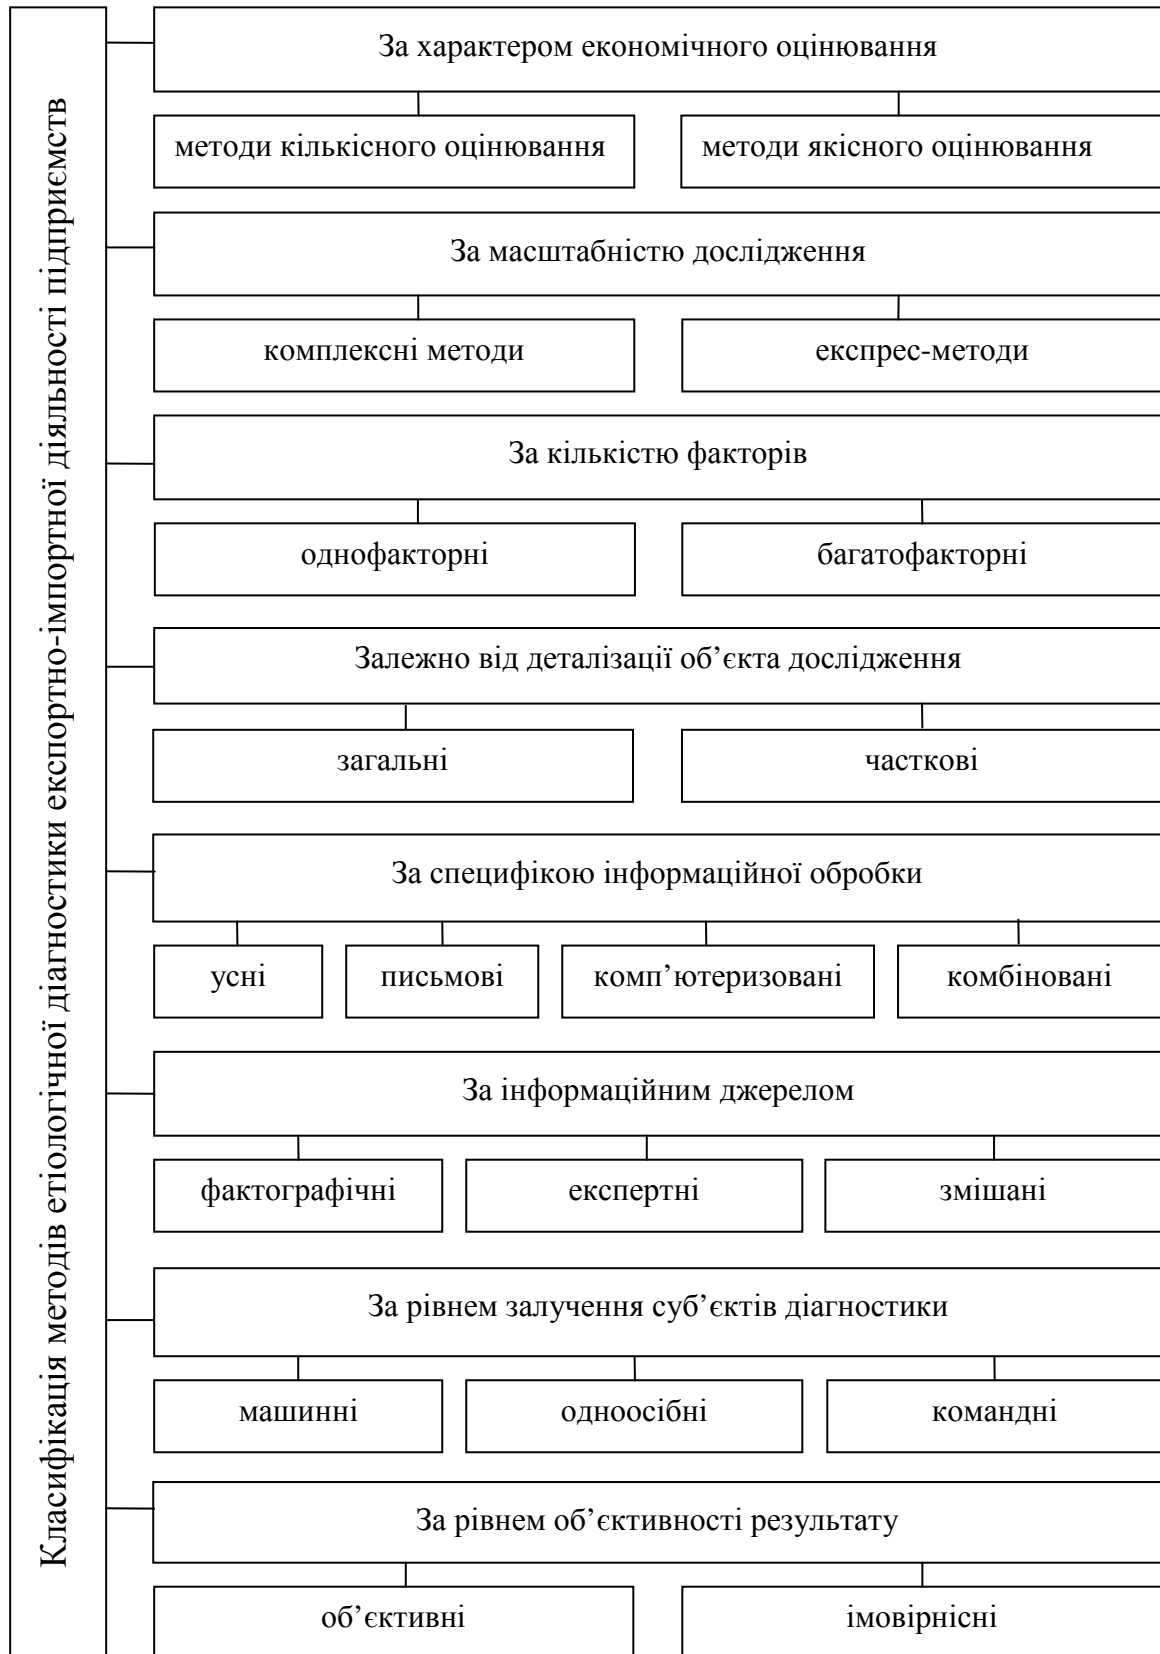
Класифікація методів етіологічної діагностики експортно-імпортної діяльності підприємств

За характером економічного оцінювання

методи кількісного оцінювання

методи якісного оцінювання

За масштабністю дослідження

комплексні методи

експрес-методи

За кількістю факторів

однофакторні

багатофакторні

Залежно від деталізації об’єкта дослідження

загальні

часткові

За специфікою інформаційної обробки

усні

письмові

комп’ютеризовані

комбіновані

За інформаційним джерелом

фактографічні

експертні

змішані

За рівнем залучення суб’єктів діагностики

машинні

одноосібні

командні

За рівнем об’єктивності результату

об’єктивні

імовірнісні